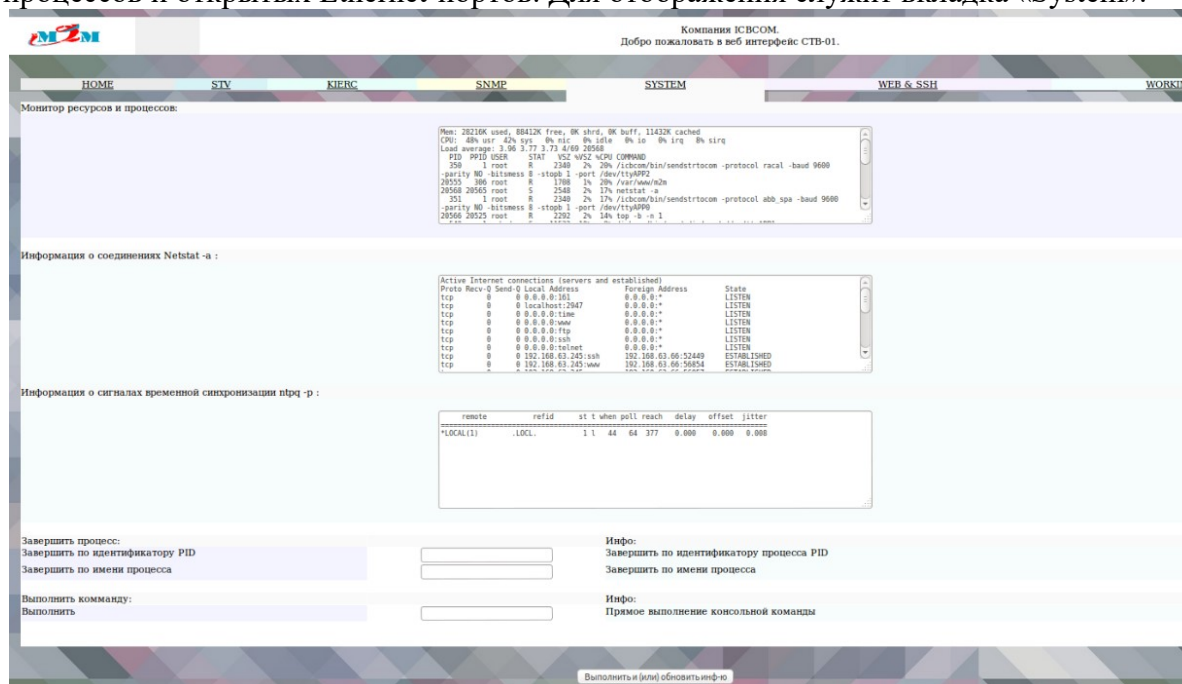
процессов и открытых Ethernet портов. Для отображения служит вкладка «System».

M2M

Компания ICBCOM.
Добро пожаловать в веб интерфейс СТВ-01.

HOME STV KIERC SNMP SYSTEM WEB & SSH WORKI

Монитор ресурсов и процессов:

Mem: 28216K used, 88412K free, 0K shrd, 0K buff, 11432K cached
CPU: 48% usr 42% sys 0% nic 0% idle 0% io 0% irq 8% sirq
Load average: 3.96 3.77 3.73 4/69 20568
PID PPID USER STAT VSZ %VSZ %CPU COMMAND
350 1 root R 2340 2% 20% /icbcom/bin/sendstrtocom -protocol racal -baud 9600 -parity NO -bitsmess 8 -stopb 1 -port /dev/ttyAPP2
20555 306 root R 1708 1% 20% /var/www/m2m
20568 20565 root S 2548 2% 17% netstat -a
351 1 root R 2340 2% 17% /icbcom/bin/sendstrtocom -protocol abb_spa -baud 9600 -parity NO -bitsmess 8 -stopb 1 -port /dev/ttyAPP0
20566 20525 root R 2292 2% 14% top -b -n 1

Информация о соединениях Netstat -a :

Active Internet connections (servers and established)
Proto Recv-Q Send-Q Local Address Foreign Address State
tcp 0 0 0.0.0.0:161 0.0.0.0:* LISTEN
tcp 0 0 localhost:2947 0.0.0.0:* LISTEN
tcp 0 0 0.0.0.0:time 0.0.0.0:* LISTEN
tcp 0 0 0.0.0.0:www 0.0.0.0:* LISTEN
tcp 0 0 0.0.0.0:ftp 0.0.0.0:* LISTEN
tcp 0 0 0.0.0.0:ssh 0.0.0.0:* LISTEN
tcp 0 0 0.0.0.0:telnet 0.0.0.0:* LISTEN
tcp 0 0 192.168.63.245:ssh 192.168.63.66:52449 ESTABLISHED
tcp 0 0 192.168.63.245:www 192.168.63.66:56854 ESTABLISHED

Информация о сигналах временной синхронизации ntpq -p :

remote refid st t when poll reach delay offset jitter
==============================================================================
*LOCAL(1) .LOCL. 1 l 44 64 377 0.000 0.000 0.008

Завершить процесс:
Завершить по идентификатору PID
Завершить по имени процесса

Инфо:
Завершить по идентификатору процесса PID
Завершить по имени процесса

Выполнить комманду:
Выполнить

Инфо:
Прямое выполнение консольной команды

Выполнить и (или) обновить инф-ю